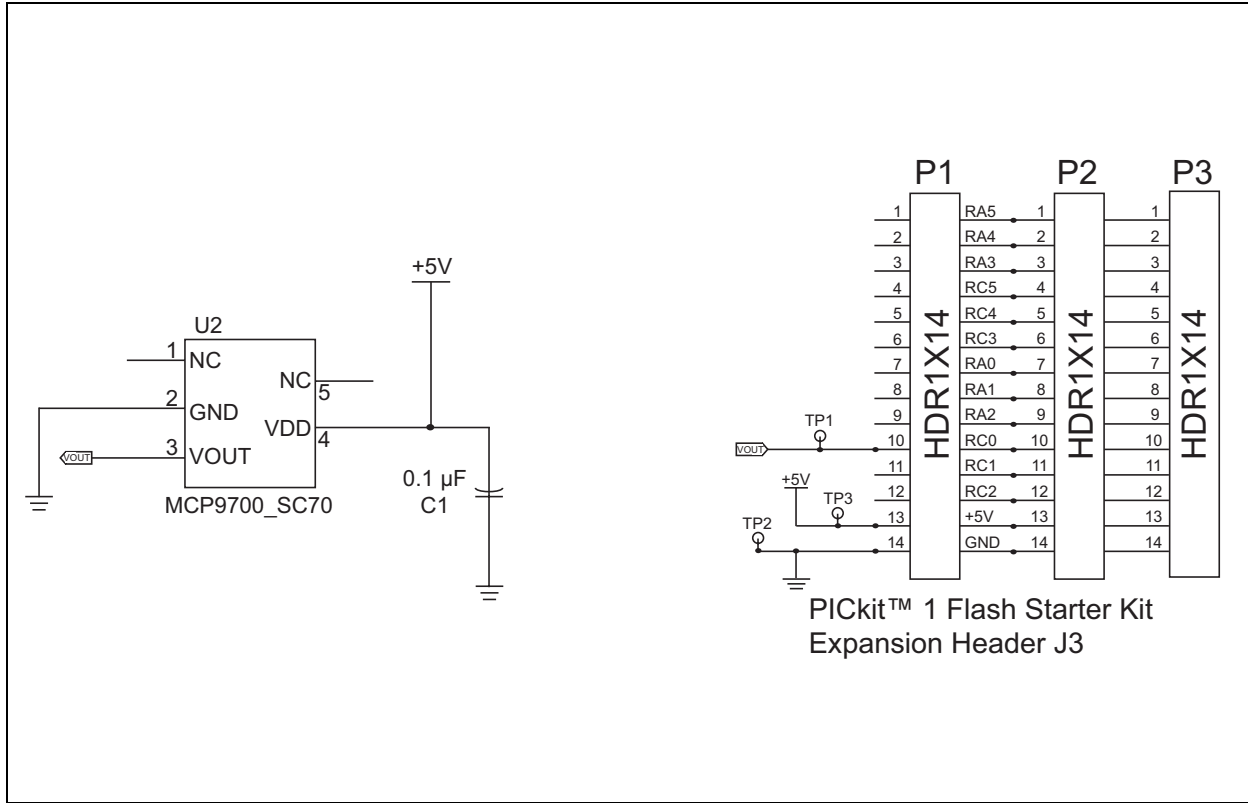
+5V

U2

1 NC
2 GND
3 VOUT
NC 5
VDD 4

VOUT

MCP9700_SC70

0.1 µF
C1

P1 P2 P3

HDR1X14 HDR1X14 HDR1X14

1 RA5 1 1
2 RA4 2 2
3 RA3 3 3
4 RC5 4 4
5 RC4 5 5
6 RC3 6 6
7 RA0 7 7
8 RA1 8 8
9 RA2 9 9
10 RC0 10 10
11 RC1 11 11
12 RC2 12 12
13 +5V 13 13
14 GND 14 14

TP1
VOUT
+5V
TP3
TP2

PICkit™ 1 Flash Starter Kit
Expansion Header J3